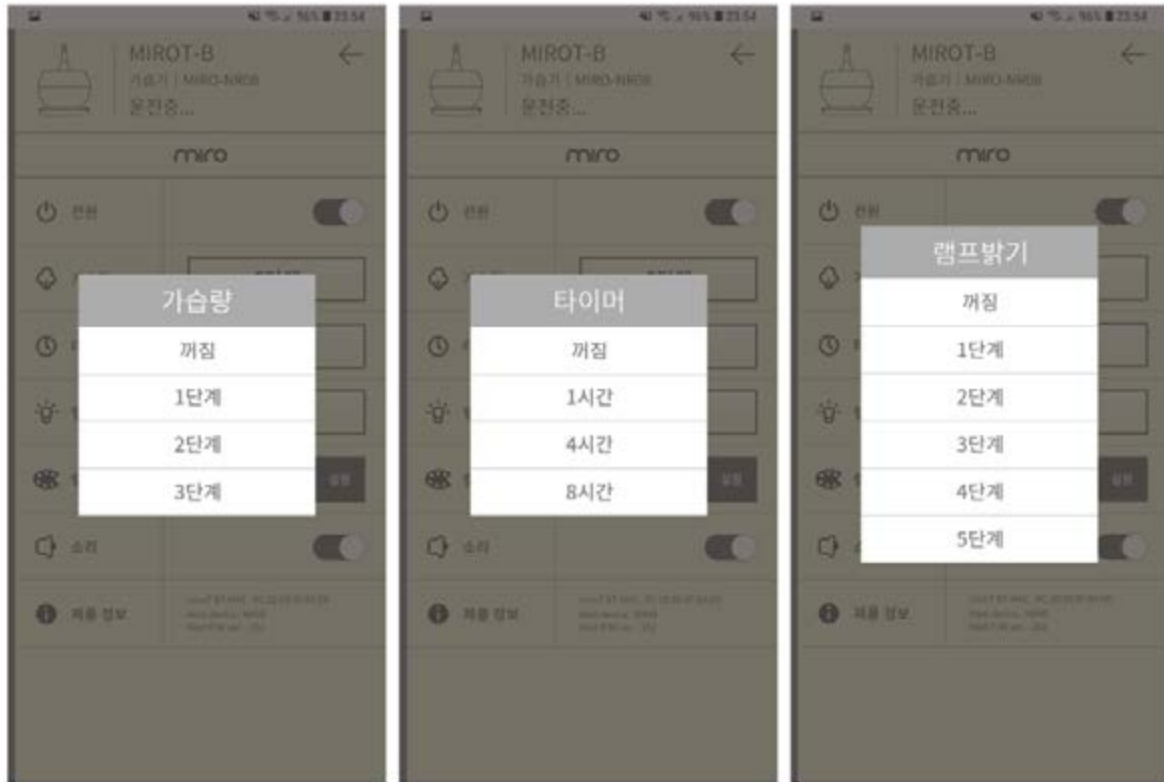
96% 23:54

MIROT-B
가습기 | MIRO-NR08
운전중...

miro

전원

가습량

꺼짐

1단계

2단계

3단계

설정

소리

제품 정보

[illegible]

96% 23:54

MIROT-B
가습기 | MIRO-NR08
운전중...

miro

전원

타이머

꺼짐

1시간

4시간

8시간

설정

소리

제품 정보

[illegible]

96% 23:54

MIROT-B
가습기 | MIRO-NR08
운전중...

miro

전원

램프밝기

꺼짐

1단계

2단계

3단계

4단계

5단계

설정

제품 정보

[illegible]